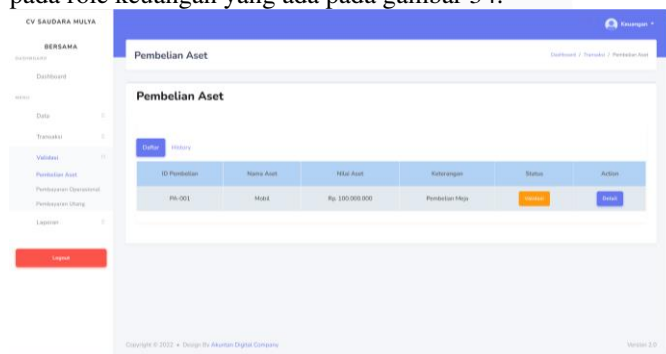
pada role keuangan yang ada pada gambar 34.

CV SAUDARA MULYA BERSAMA

DASHBOARD

Dashboard

MENU

Data

Transaksi

Validasi

Pembelian Aset

Pembayaran Operasional

Pembayaran Utang

Laporan

Logout

Keuangan

Pembelian Aset

Dashboard / Transaksi / Pembelian Aset

Pembelian Aset

Daftar History

| ID Pembelian | Nama Aset | Nilai Aset | Keterangan | Status | Action |
|---|---|---|---|---|---|
| PA-001 | Mobil | Rp. 100.000.000 | Pembelian Meja | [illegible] | Detail |

Copyright © 2022 • Design By Akuntan Digital Company

Version 2.0